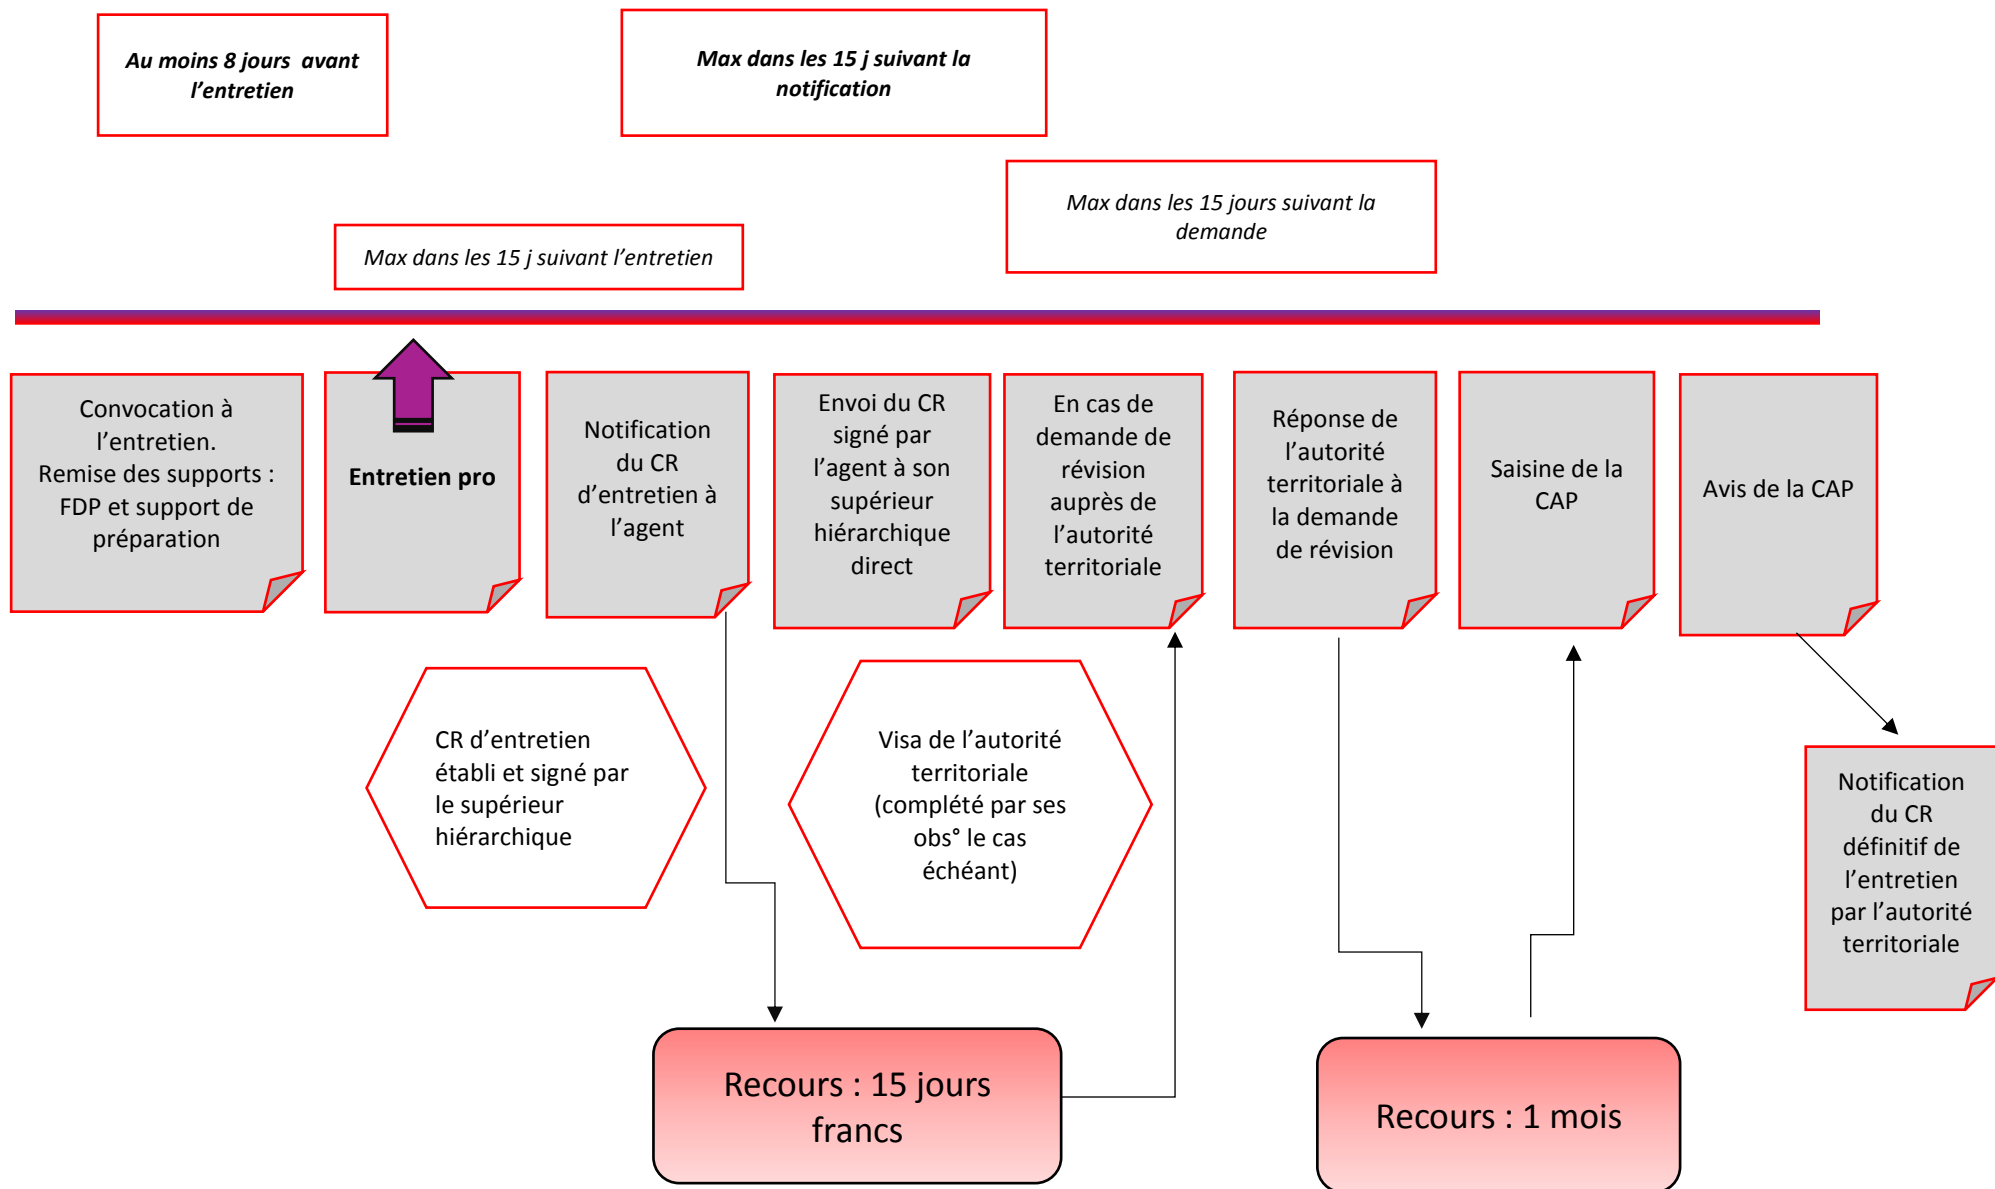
Au moins 8 jours avant l'entretien

Max dans les 15 j suivant la notification

Max dans les 15 jours suivant la demande

Max dans les 15 j suivant l'entretien

Convocation à l'entretien. Remise des supports : FDP et support de préparation

Entretien pro

Notification du CR d'entretien à l'agent

Envoi du CR signé par l'agent à son supérieur hiérarchique direct

En cas de demande de révision auprès de l'autorité territoriale

Réponse de l'autorité territoriale à la demande de révision

Saisine de la CAP

Avis de la CAP

CR d'entretien établi et signé par le supérieur hiérarchique

Visa de l'autorité territoriale (complété par ses obs° le cas échéant)

Notification du CR définitif de l'entretien par l'autorité territoriale

Recours : 15 jours francs

Recours : 1 mois